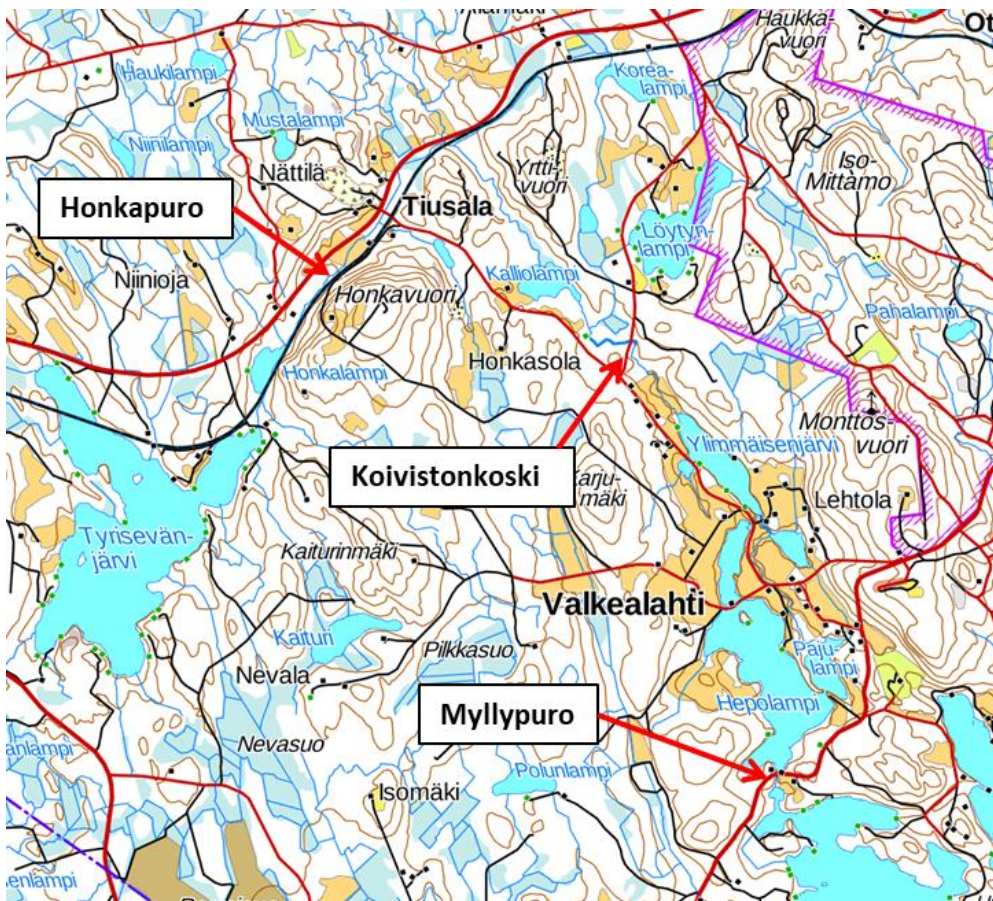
Haukilampi
Niinilampi
Mustalampi
Nättilä
Honkapuro
Tiusala
Niinioja
Honkavuori
Honkalampi
Kalliolampi
Honkasola
Yrttivuori
Korealampi
Haukkavuori
Ot
Iso-Mittamo
Löytynlampi
Pahalampi
Monttosvuori
Ylimmäisenjärvi
Lehtola
Koivistonkoski
Karjumäki
Tyrisevänjärvi
Kaiturinmäki
Kaituri
Pilkkasuo
Valkealahti
Pajulampi
Nevala
Nevasuo
Hepolampi
Myllypuro
anlampi
Polunlampi
Isomäki
enlampi